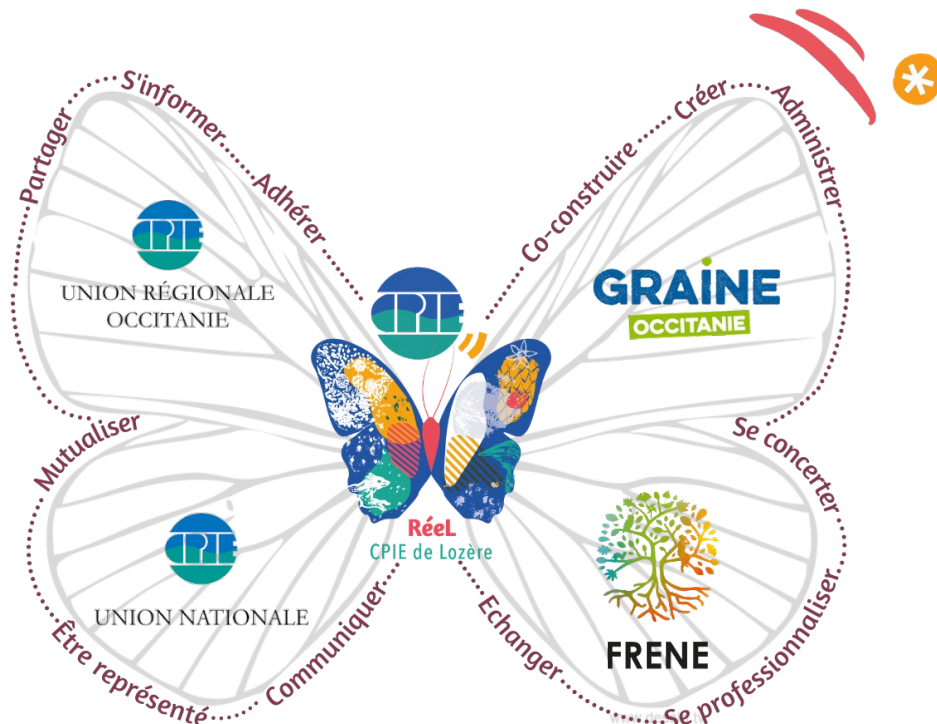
Partager S'informer Adhérer

CPIE

UNION RÉGIONALE OCCITANIE

Co-construire Créer Administrer

GRAINE OCCITANIE

CPIE

RéeL CPIE de Lozère

Mutualiser

CPIE

UNION NATIONALE

Être représenté Communiquer

Se concerter

FRENE

Echanger Se professionnaliser